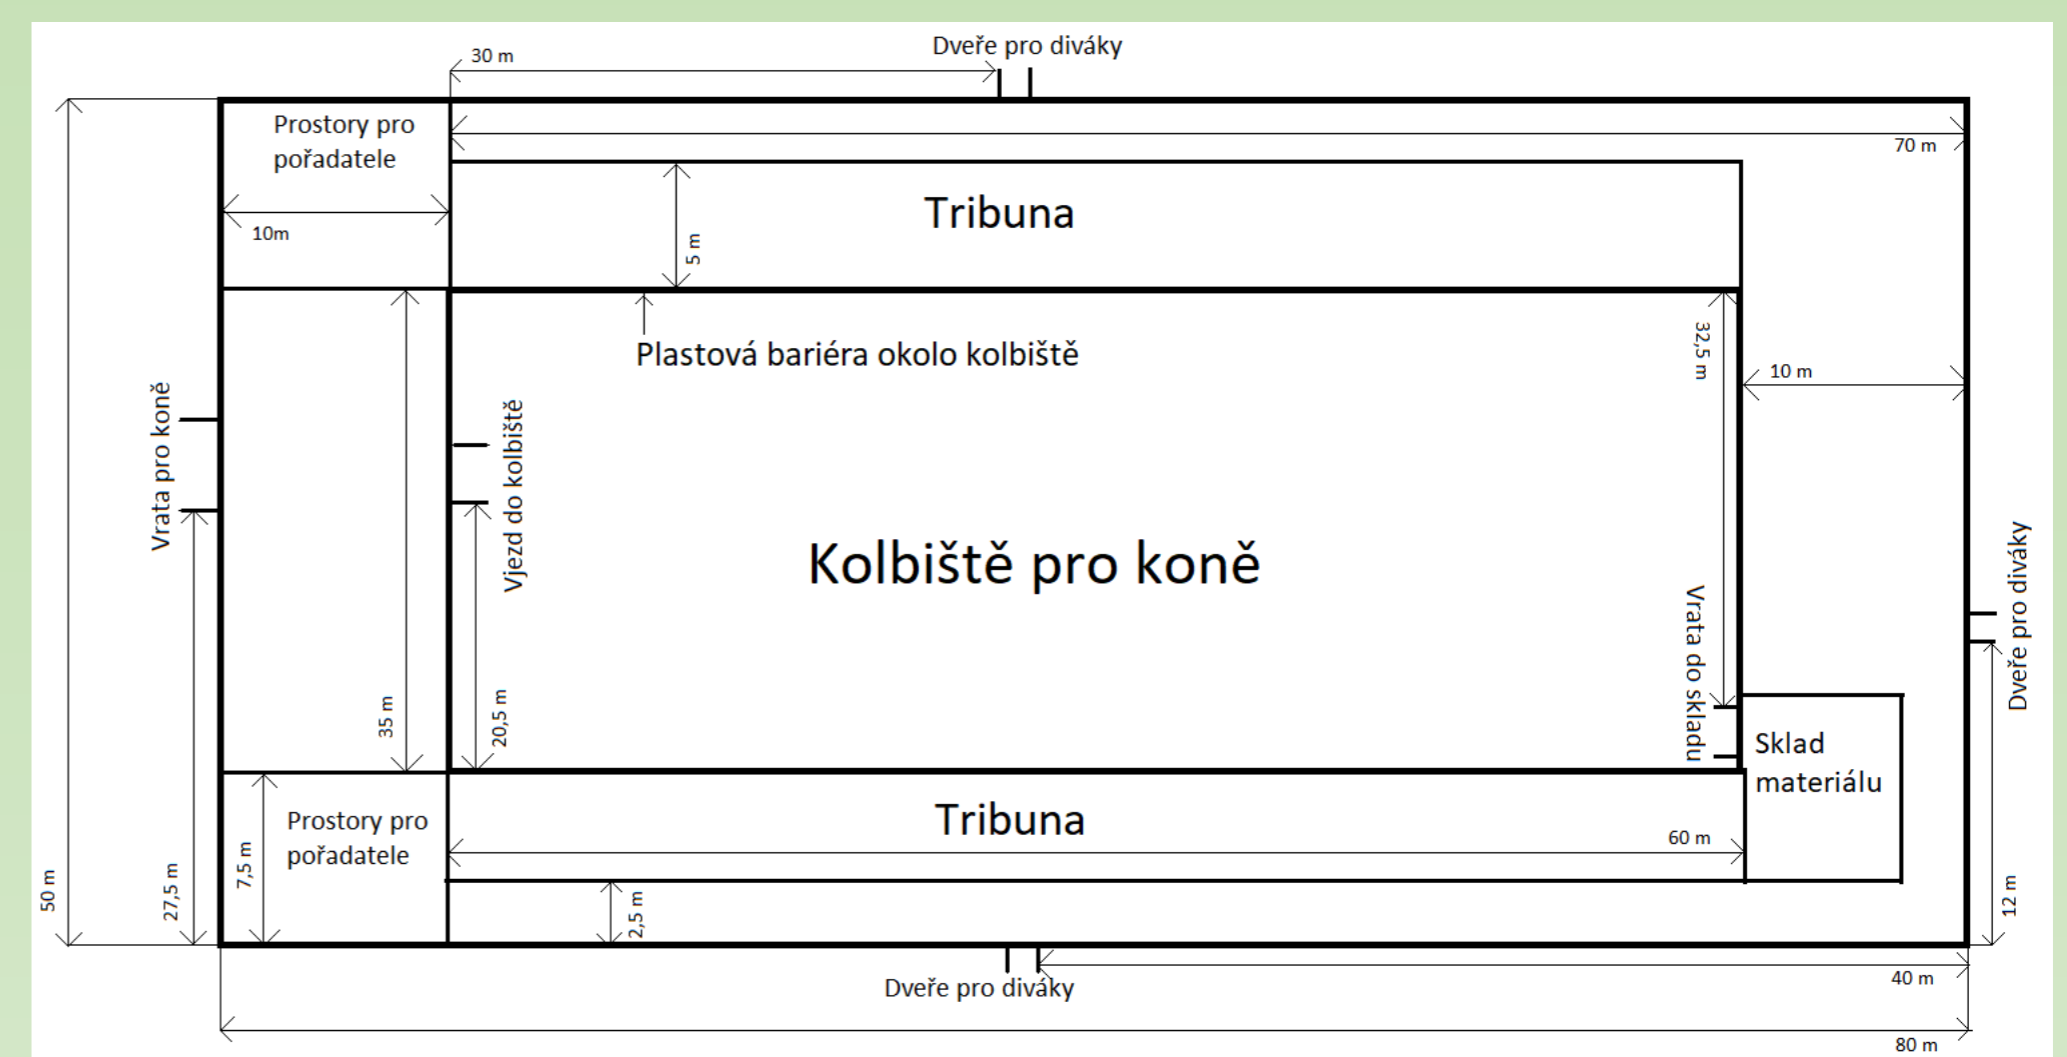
30 m

Dveře pro diváky

Prostory pro pořadatele

70 m

10m

Tribuna

5 m

Plastová bariéra okolo kolbiště

32,5 m

10 m

Vrata pro koně

Vjezd do kolbiště

Kolbiště pro koně

Vrata do skladu

Dveře pro diváky

35 m

20,5 m

Sklad materiálu

Prostory pro pořadatele

Tribuna

60 m

50 m

27,5 m

7,5 m

2,5 m

12 m

Dveře pro diváky

40 m

80 m